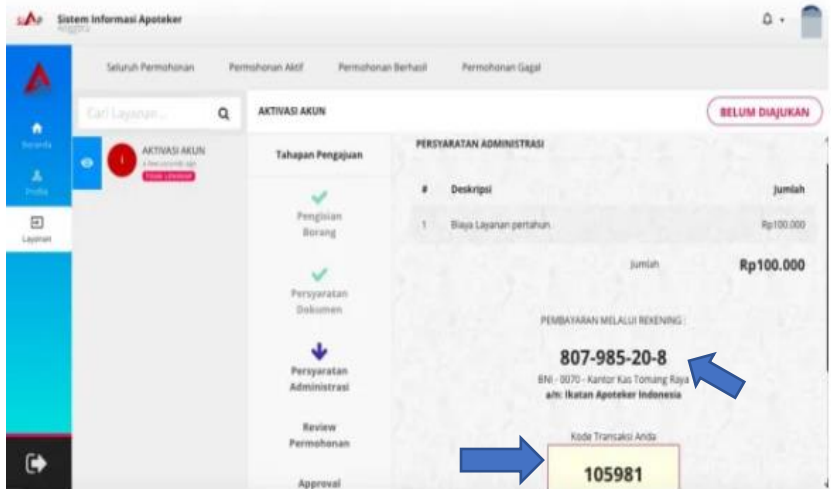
SIAp Sistem Informasi Apoteker
Anggota

Beranda
Profile
Layanan

Seluruh Permohonan Permohonan Aktif Permohonan Berhasil Permohonan Gagal

Cari Layanan...

AKTIVASI AKUN
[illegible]
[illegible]

AKTIVASI AKUN

BELUM DIAJUKAN

Tahapan Pengajuan

Pengisian Borang

Persyaratan Dokumen

Persyaratan Administrasi

Review Permohonan

Approval

PERSYARATAN ADMINISTRASI

| # | Deskripsi | Jumlah |
|---|---|---|
| 1 | Biaya Layanan pertahun | Rp100.000 |

Jumlah Rp100.000

PEMBAYARAN MELALUI REKENING :

807-985-20-8

BNI - 0070 - Kantor Kas Tomang Raya
a/n: Ikatan Apoteker Indonesia

Kode Transaksi Anda

105981